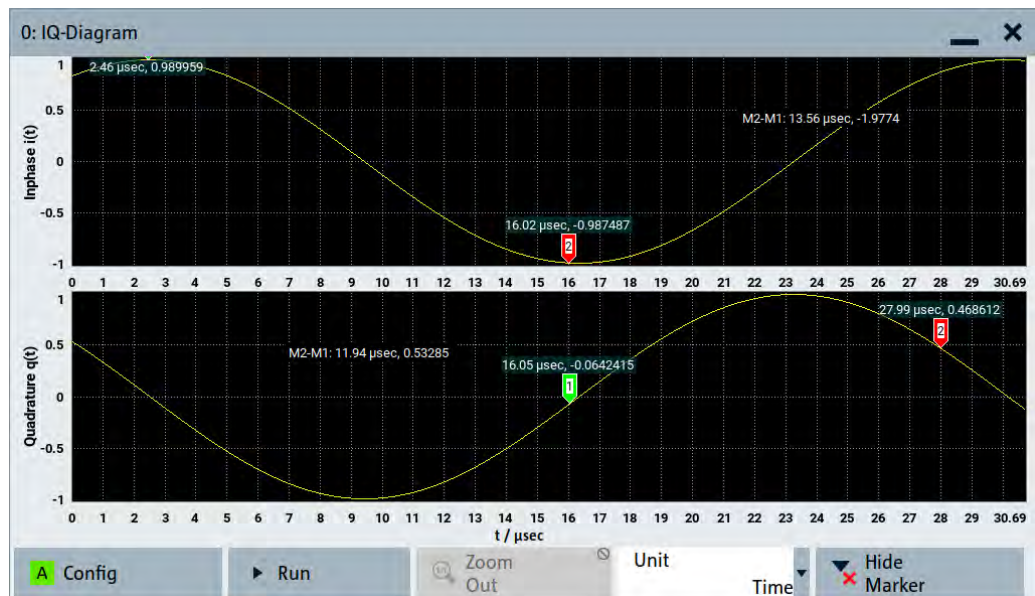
0: IQ-Diagram

2.46 µsec, 0.989959

M2-M1: 13.56 µsec, -1.9774

16.02 µsec, -0.987487

2

Inphase i(t)

1
0.5
0
-0.5
-1

0 1 2 3 4 5 6 7 8 9 10 11 12 13 14 15 16 17 18 19 20 21 22 23 24 25 26 27 28 29 30.69

27.99 µsec, 0.468612

2

M2-M1: 11.94 µsec, 0.53285

16.05 µsec, -0.0642415

1

Quadrature q(t)

1
0.5
0
-0.5
-1

0 1 2 3 4 5 6 7 8 9 10 11 12 13 14 15 16 17 18 19 20 21 22 23 24 25 26 27 28 29 30.69

t / µsec

A Config

Run

Zoom Out

Unit

Time

Hide Marker